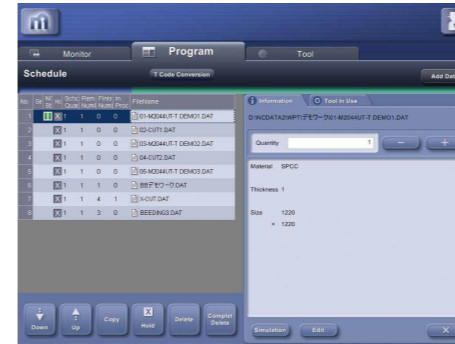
Monitor

Program

Tool

Schedule

T Code Conversion

Add Dat

| No. | Se | N St | Schd Qual | Rem Num | Fines Num | In Prog | Filename |
|---|---|---|---|---|---|---|---|
| 1 | | X 1 | 1 | 0 | 0 | | 01-M2044UT-T DEMO1.DAT |
| 2 | | X 1 | 1 | 0 | 0 | | 02-CUT1.DAT |
| 3 | | X 1 | 1 | 0 | 0 | | 03-M2044UT-T DEMO2.DAT |
| 4 | | X 1 | 1 | 0 | 0 | | 04-CUT2.DAT |
| 5 | | X 1 | 1 | 0 | 0 | | 05-M2044UT-T DEMO3.DAT |
| 6 | | X 1 | 1 | 1 | 0 | | 88デモワーク.DAT |
| 7 | | X 1 | 1 | 4 | 1 | | X-CUT.DAT |
| 8 | | X 1 | 1 | 3 | 0 | | BEEDING3.DAT |

Information

Tool in Use

D:\NCDATA2\WPT\デモワーク\01-M2044UT-T DEMO1.DAT

Quantity 1

Material SPCC

Thickness 1

Size 1220
× 1220

Down

Up

Copy

Hold

Delete

Complete Delete

Simulation

Edit